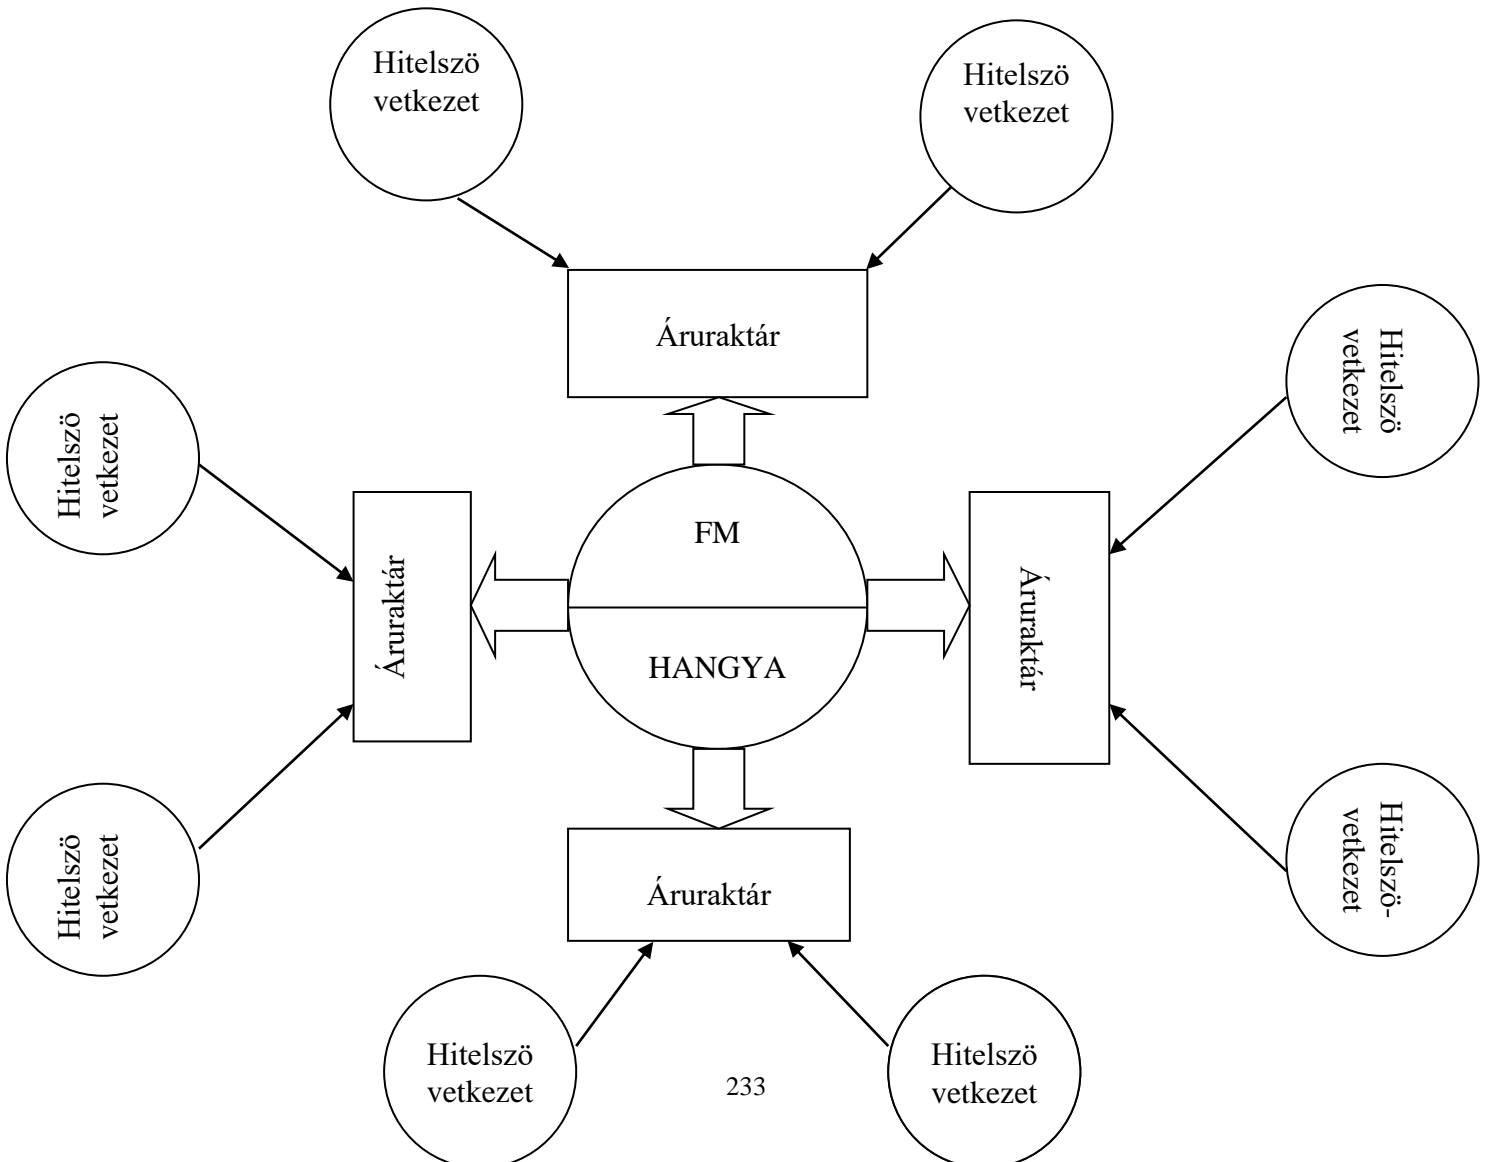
Hitelszö vetkezet

Hitelszö vetkezet

Áruraktár

Hitelszö vetkezet

Hitelszö vetkezet

Áruraktár

FM

HANGYA

Áruraktár

Hitelszö vetkezet

Hitelszö-vetkezet

Áruraktár

Hitelszö vetkezet

Hitelszö vetkezet

233